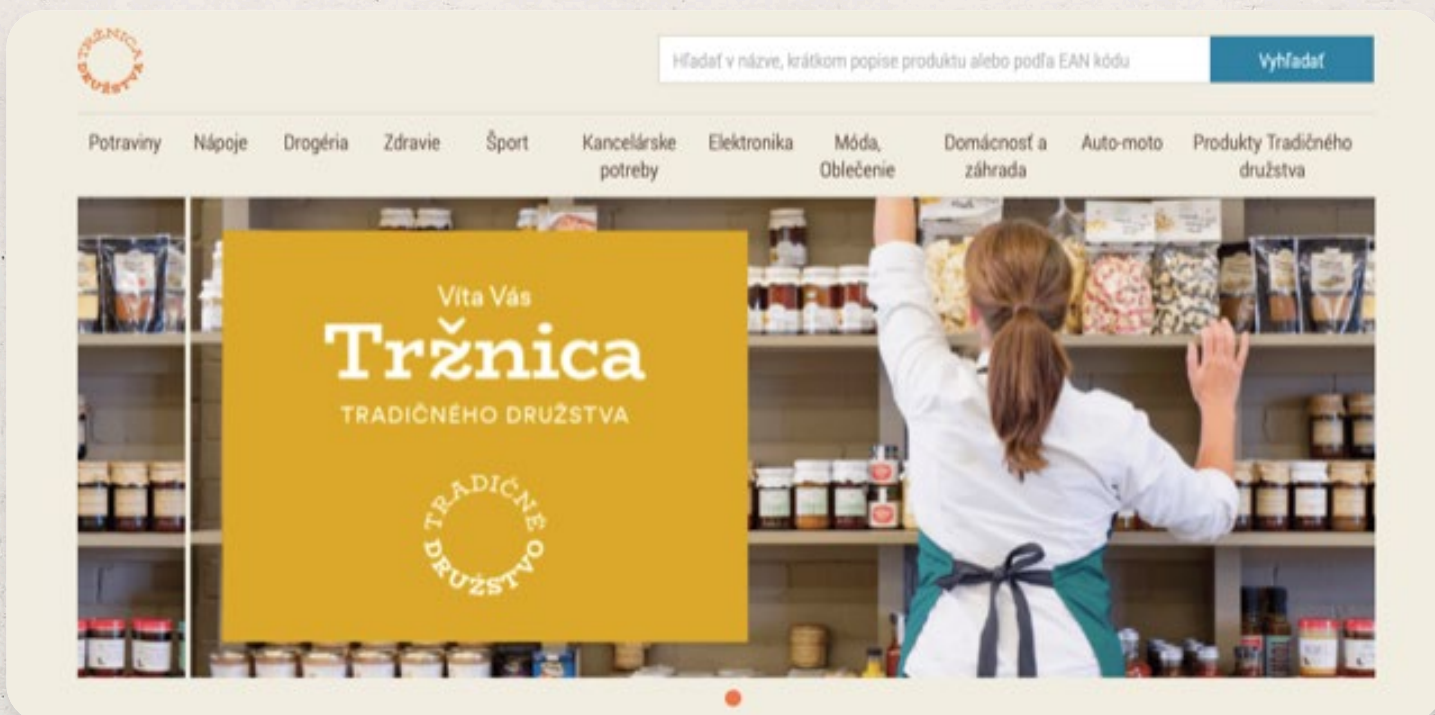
TRŽNICA DRUŽSTVA

Hľadať v názve, krátkom popise produktu alebo podľa EAN kódu

Vyhľadať

Potraviny Nápoje Drogéria Zdravie Šport Kancelárske potreby Elektronika Móda, Oblečenie Domácnosť a záhrada Auto-moto Produkty Tradičného družstva

Víta Vás

Tržnica

TRADIČNÉHO DRUŽSTVA

TRADIČNÉ DRUŽSTVO